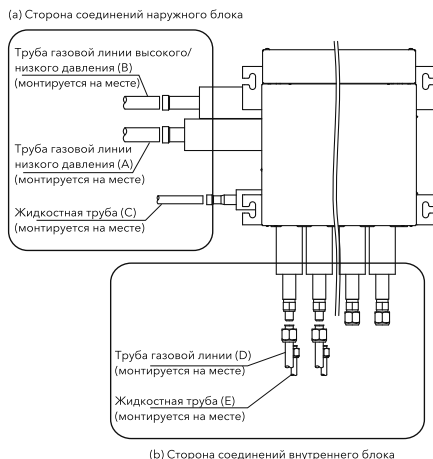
(a) Сторона соединений наружного блока

Труба газовой линии высокого/низкого давления (B) (монтируется на месте)

Труба газовой линии низкого давления (A) (монтируется на месте)

Жидкостная труба (C) (монтируется на месте)

Труба газовой линии (D) (монтируется на месте)

Жидкостная труба (E) (монтируется на месте)

(b) Сторона соединений внутреннего блока